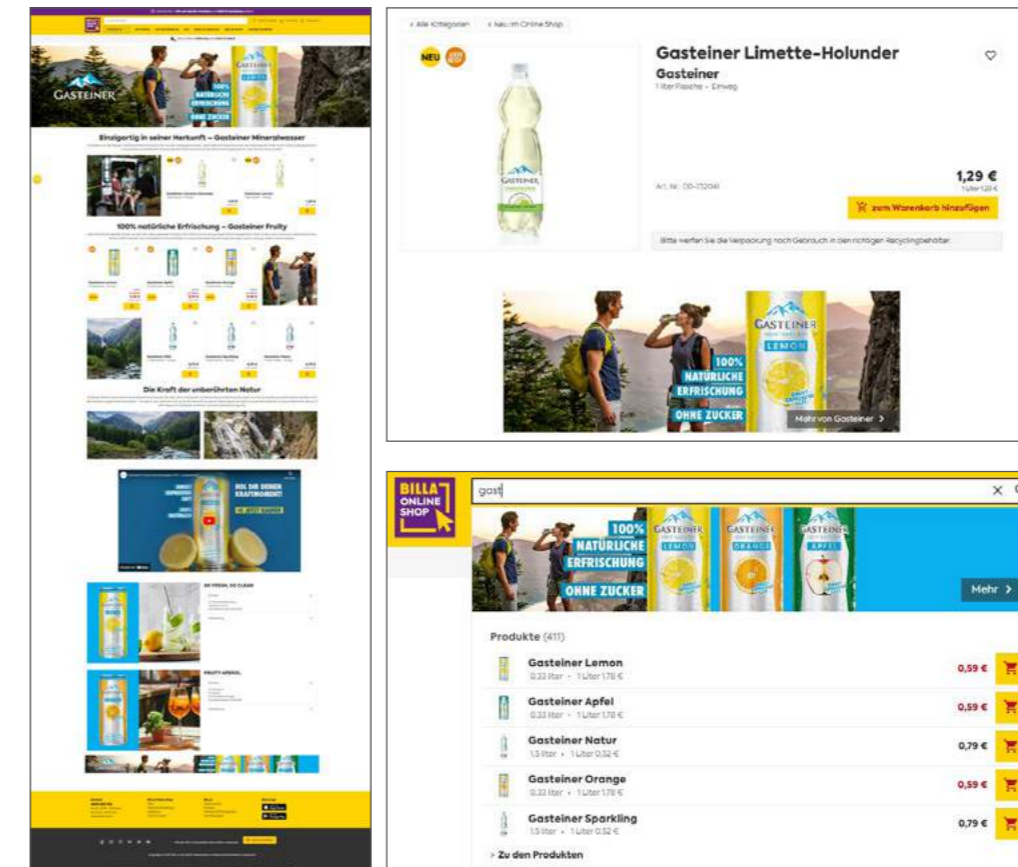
GASTEINER

100% NATÜRLICHE ERFRISCHUNG OHNE ZUCKER

Einzigartig in seiner Herkunft – Gasteiner Mineralwasser

100% natürliche Erfrischung – Gasteiner Fruity

Die Kraft der unberührten Natur

HOL DIR DEINEN KRAFTMOMENT!

BE FRESH, GO CLEAN

FRUITY APEROL

< Alle Kategorien < Neu im Online Shop

NEU

Gasteiner Limette-Holunder
Gasteiner
1 liter Flasche • Einweg

Art. Nr.: 00-172041

1,29 €
1 Liter 1,29 €

zum Warenkorb hinzufügen

Bitte werfen Sie die Verpackung nach Gebrauch in den richtigen Recyclingbehälter.

GASTEINER LEMON

100% NATÜRLICHE ERFRISCHUNG OHNE ZUCKER

Mehr von Gasteiner >

BILLA ONLINE SHOP

gast

100% NATÜRLICHE ERFRISCHUNG OHNE ZUCKER

GASTEINER LEMON
GASTEINER ORANGE
GASTEINER APFEL

Mehr >

Produkte (411)

| Produkt | Preis |
|---|---|
| Gasteiner Lemon 0,33 liter • 1 Liter 1,78 € | 0,59 € |
| Gasteiner Apfel 0,33 liter • 1 Liter 1,78 € | 0,59 € |
| Gasteiner Natur 1,5 liter • 1 Liter 0,52 € | 0,79 € |
| Gasteiner Orange 0,33 liter • 1 Liter 1,78 € | 0,59 € |
| Gasteiner Sparkling 1,5 liter • 1 Liter 0,52 € | 0,79 € |

> Zu den Produkten